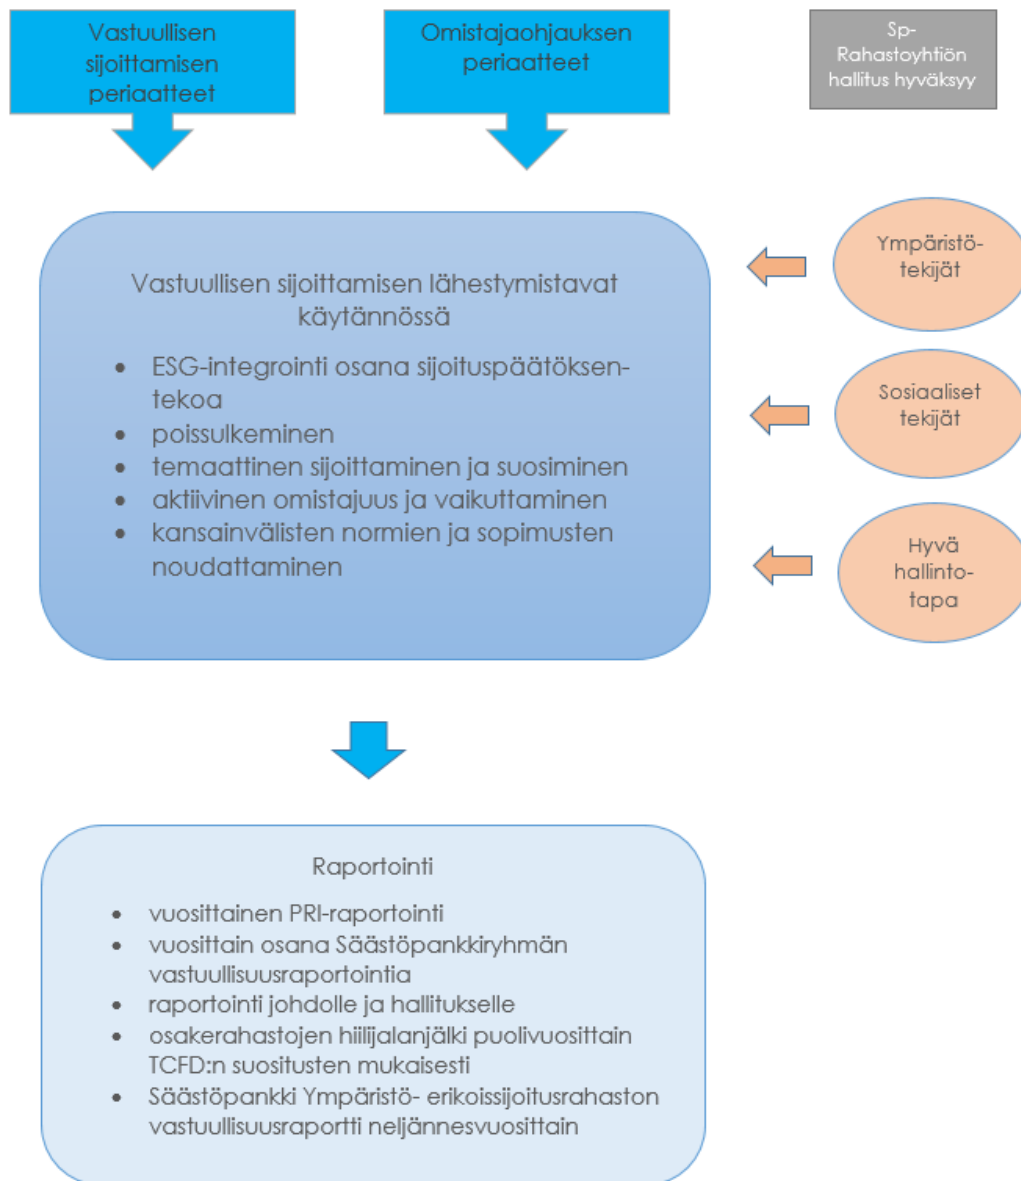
Vastuullisen sijoittamisen periaatteet

Omistajaohjauksen periaatteet

Sp-Rahastoyhtiön hallitus hyväksyy

Vastuullisen sijoittamisen lähestymistavat käytännössä

- ESG-integrointi osana sijoituspäätöksentekoa
- poissulkeminen
- temaattinen sijoittaminen ja suosiminen
- aktiivinen omistajuus ja vaikuttaminen
- kansainvälisten normien ja sopimusten noudattaminen

Ympäristötekijät

Sosiaaliset tekijät

Hyvä hallintotapa

Raportointi

- vuosittainen PRI-raportointi
- vuosittain osana Säästöpankkiryhmän vastuullisuusraportointia
- raportointi johdolle ja hallitukselle
- osakerahastojen hiilijalanjälki puolivuosittain TCFD:n suositusten mukaisesti
- Säästöpankki Ympäristö- erikoissijoitusrahaston vastuullisuusraportti neljännesvuosittain